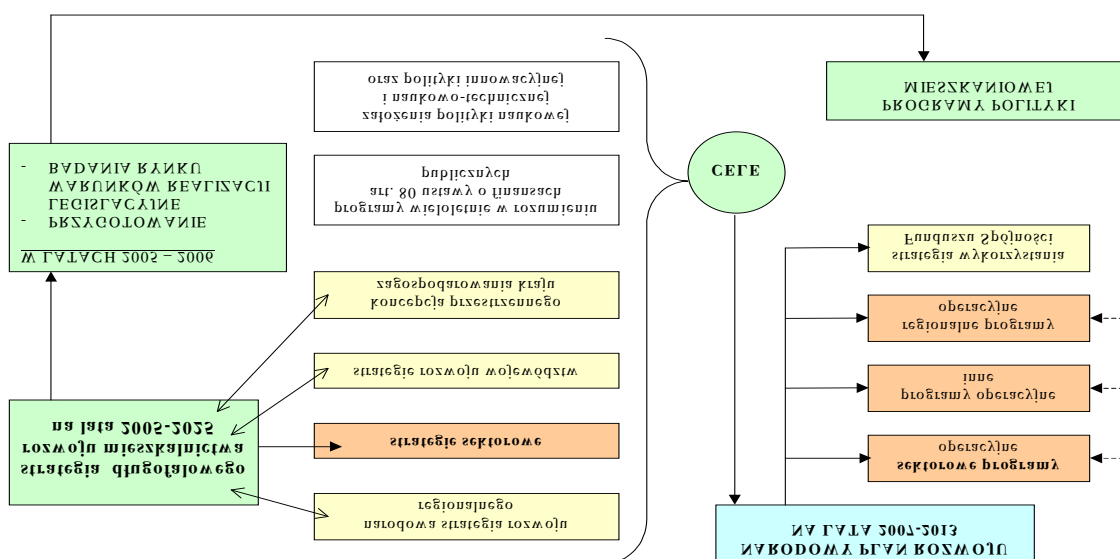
PROGRAMY POLITYKI MIESZKANIOWEJ

założenia polityki naukowej i naukowo-technicznej oraz polityki innowacyjnej

programy wieloletnie w rozumieniu art. 80 ustawy o finansach publicznych

CELE

W LATACH 2005 – 2006

- PRZYGOTOWANIE LEGISLACYJNE WARUNKÓW REALIZACJI
- BADANIA RYNKU

strategia wykorzystania Funduszu Spójności

regionalne programy operacyjne

koncepcja przestrzennego zagospodarowania kraju

strategie rozwoju województw

inne programy operacyjne

strategia długofalowego rozwoju mieszkalnictwa na lata 2005-2025

strategie sektorowe

sektorowe programy operacyjne

narodowa strategia rozwoju regionalnego

NARODOWY PLAN ROZWOJU NA LATA 2007-2013